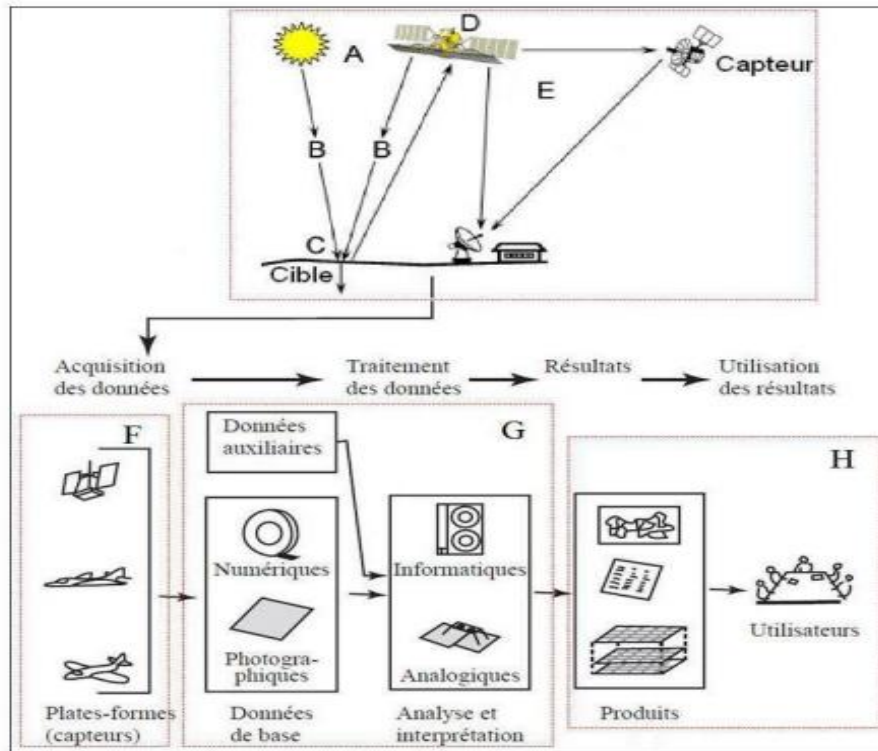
A

D

Capteur

E

B

B

C

Cible

Acquisition des données

Traitement des données

Résultats

Utilisation des résultats

F

Données auxiliaires

G

H

Numériques

Photographiques

Informatiques

Analogiques

Utilisateurs

Plates-formes (capteurs)

Données de base

Analyse et interprétation

Produits